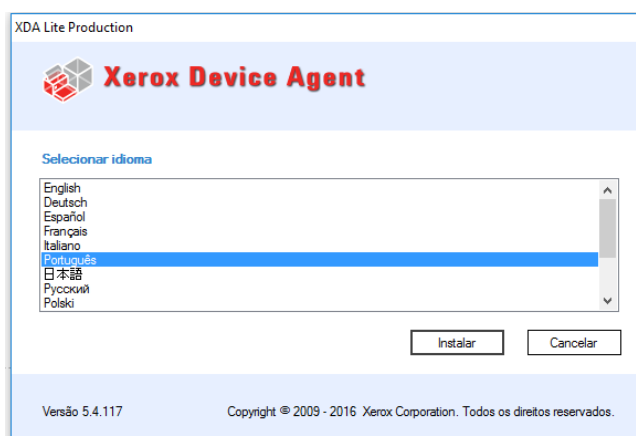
XDA Lite Production

Xerox Device Agent

Selecionar idioma

English
Deutsch
Español
Français
Italiano
Português
日本語
Русский
Polski

Instalar

Cancelar

Versão 5.4.117

Copyright © 2009 - 2016 Xerox Corporation. Todos os direitos reservados.